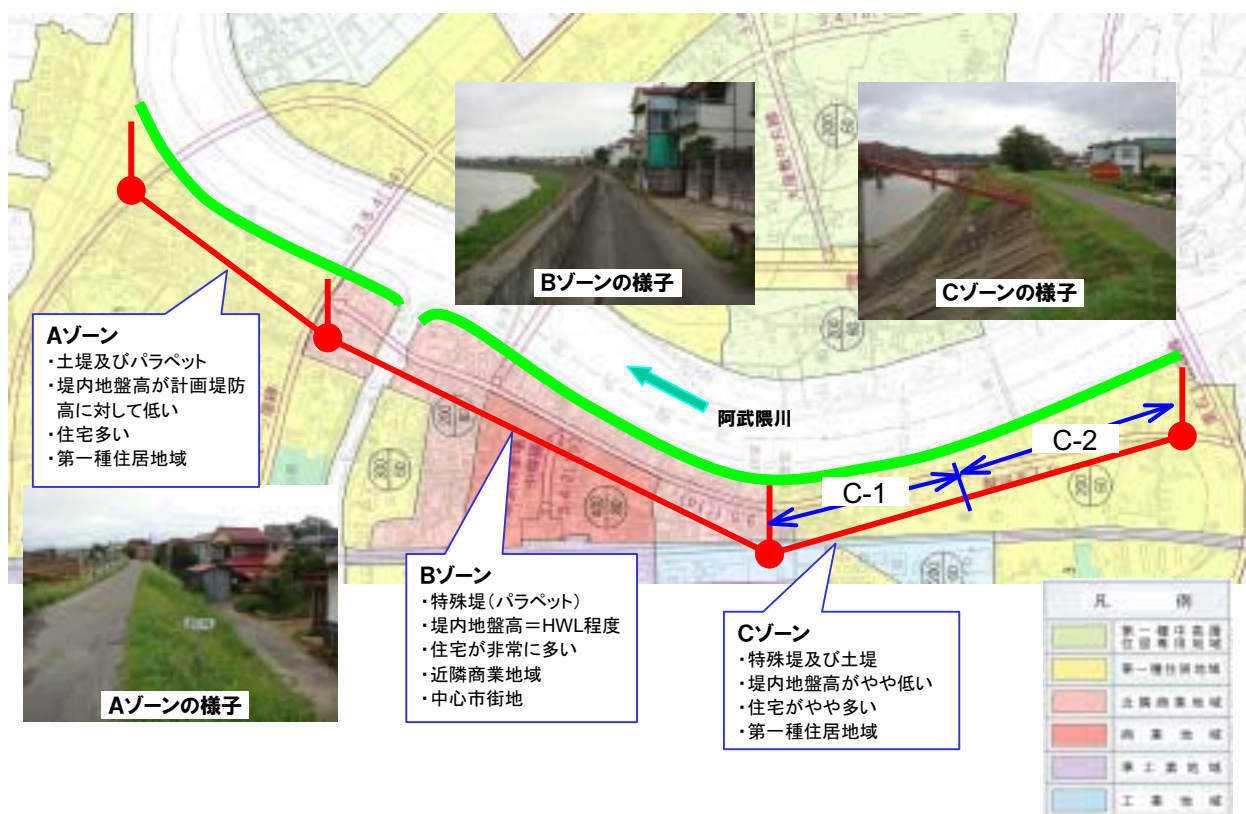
Bゾーンの様子

Cゾーンの様子

Aゾーン
・土堤及びパラペット
・堤内地盤高が計画堤防高に対して低い
・住宅多い
・第一種住居地域

阿武隈川

C-2

C-1

Aゾーンの様子

Bゾーン
・特殊堤（パラペット）
・堤内地盤高＝HWL程度
・住宅が非常に多い
・近隣商業地域
・中心市街地

Cゾーン
・特殊堤及び土堤
・堤内地盤高がやや低い
・住宅がやや多い
・第一種住居地域

| 凡 例 |
|---|
| 第一種中高層住居専用地域 |
| 第一種住居地域 |
| 近隣商業地域 |
| 商業地域 |
| 準工業地域 |
| 工業地域 |